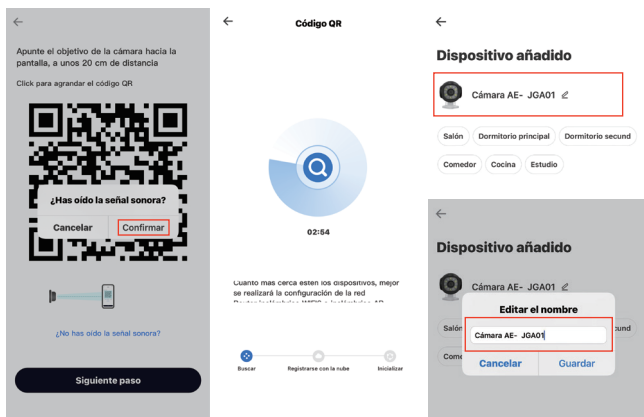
←

Apunte el objetivo de la cámara hacia la pantalla, a unos 20 cm de distancia

Click para agrandar el código QR

¿Has oído la señal sonora?

Cancelar

Confirmar

¿No has oído la señal sonora?

Siguiente paso

←

Código QR

02:54

Cuanto más cerca estén los dispositivos, mejor se realizará la configuración de la red

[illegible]

Buscar

Registrarse con la nube

Inicializar

←

Dispositivo añadido

Cámara AE- JGA01

Salón

Dormitorio principal

Dormitorio secund

Comedor

Cocina

Estudio

←

Dispositivo añadido

Cámara AE- JGA01

Salón

Comed

cund

Editar el nombre

Cámara AE- JGA01

Cancelar

Guardar